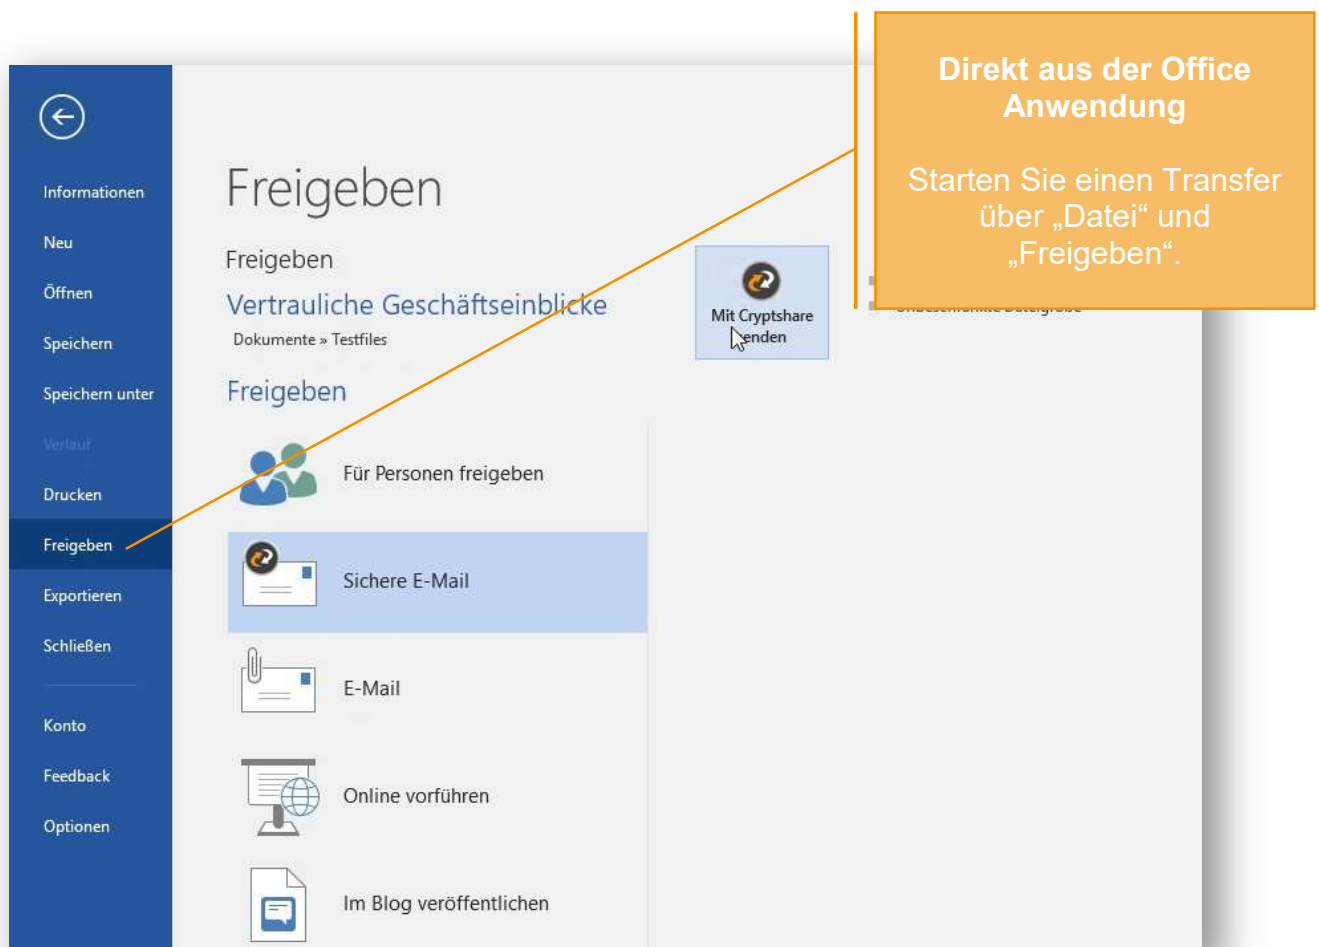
Informationen
Neu
Öffnen
Speichern
Speichern unter
Verlauf
Drucken
Freigeben
Exportieren
Schließen
Konto
Feedback
Optionen

Freigeben

Freigeben
Vertrauliche Geschäftseinblicke
Dokumente » Testfiles

Freigeben

Für Personen freigeben
Sichere E-Mail
E-Mail
Online vorführen
Im Blog veröffentlichen

Mit Cryptshare senden

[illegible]

**Direkt aus der Office Anwendung**

Starten Sie einen Transfer über „Datei“ und „Freigeben“.